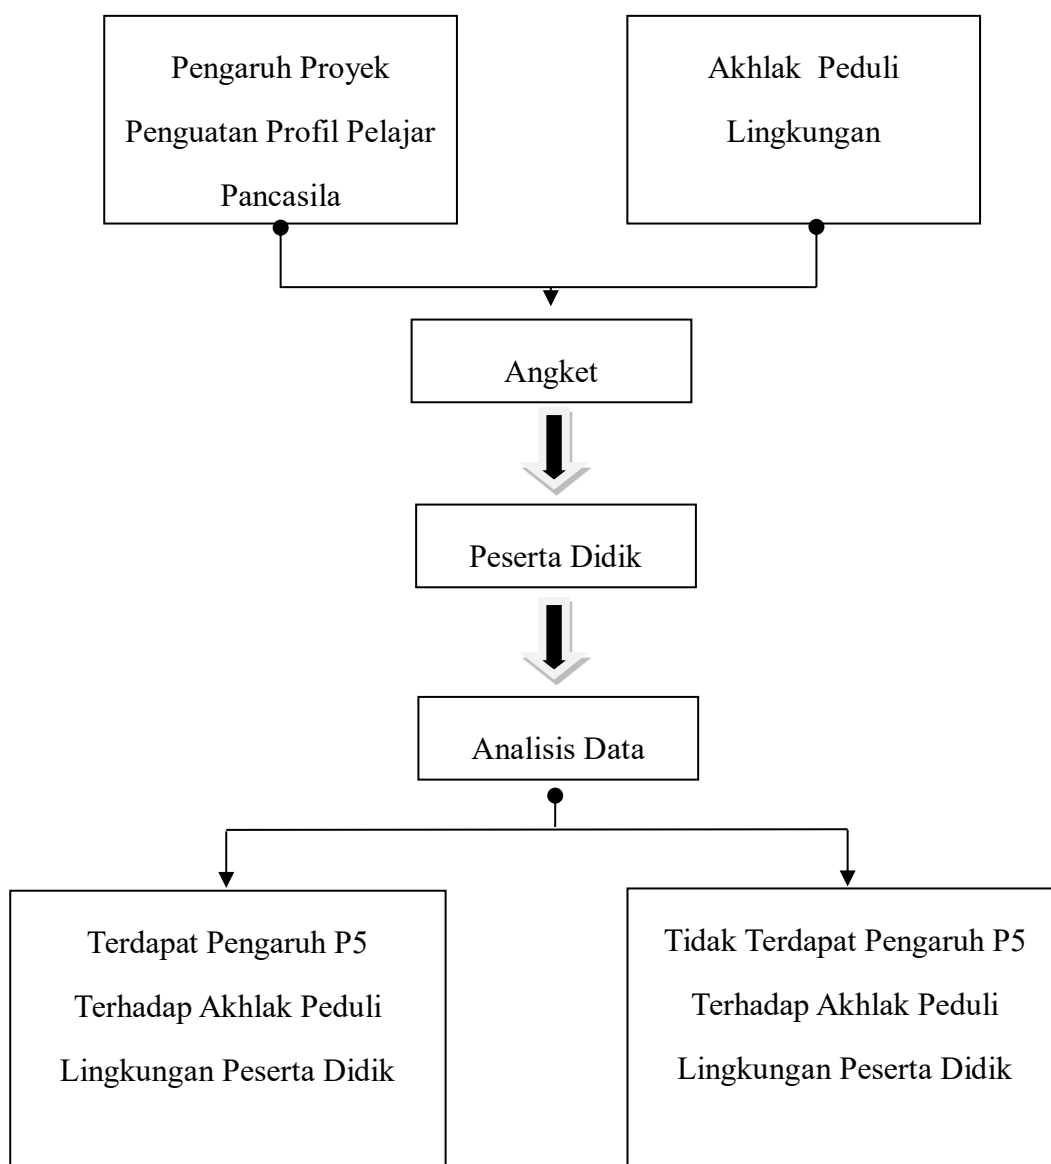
Pengaruh Proyek Penguatan Profil Pelajar Pancasila

Akhlak Peduli Lingkungan

Angket

Peserta Didik

Analisis Data

Terdapat Pengaruh P5 Terhadap Akhlak Peduli Lingkungan Peserta Didik

Tidak Terdapat Pengaruh P5 Terhadap Akhlak Peduli Lingkungan Peserta Didik